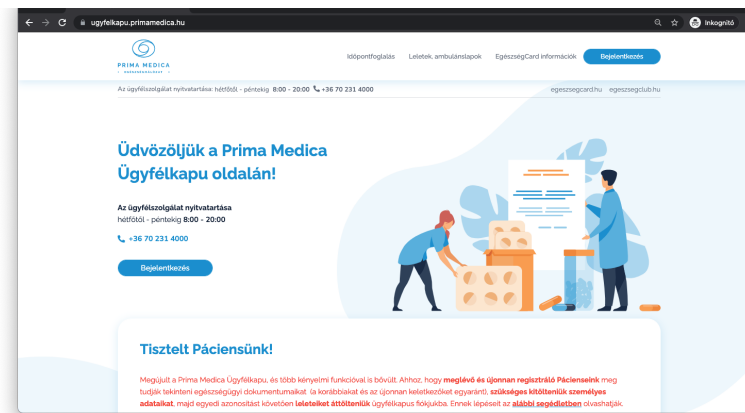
ugyfelkapu.primamedica.hu

Inkognitó

PRIMA MEDICA
EGÉSZSÉGKÖZPONT

Időpontfoglalás Leletek, ambulánslapok EgészségCard információk Bejelentkezés

Az ügyfélszolgálat nyitvatartása: hétfőtől - péntekig 8:00 - 20:00 +36 70 231 4000

egeszsegcard.hu egeszsegclub.hu

Üdvözöljük a Prima Medica Ügyfélkapu oldalán!

Az ügyfélszolgálat nyitvatartása
hétfőtől - péntekig 8:00 - 20:00

+36 70 231 4000

Bejelentkezés

Tisztelt Páciensünk!

Megújult a Prima Medica Ügyfélkapu, és több kényelmi funkcióval is bővült. Ahhoz, hogy meglévő és újonnan regisztráló Pácienseink meg tudják tekinteni egészségügyi dokumentumaikat (a korábbiakat és az újonnan keletkezőket egyaránt), szükséges kitölteniük személyes adataikat, majd egyedi azonosítást követően leleteiket áttölteniük ügyfélkapus fiókjukba. Ennek lépéseit az alábbi segédletben olvashatják.